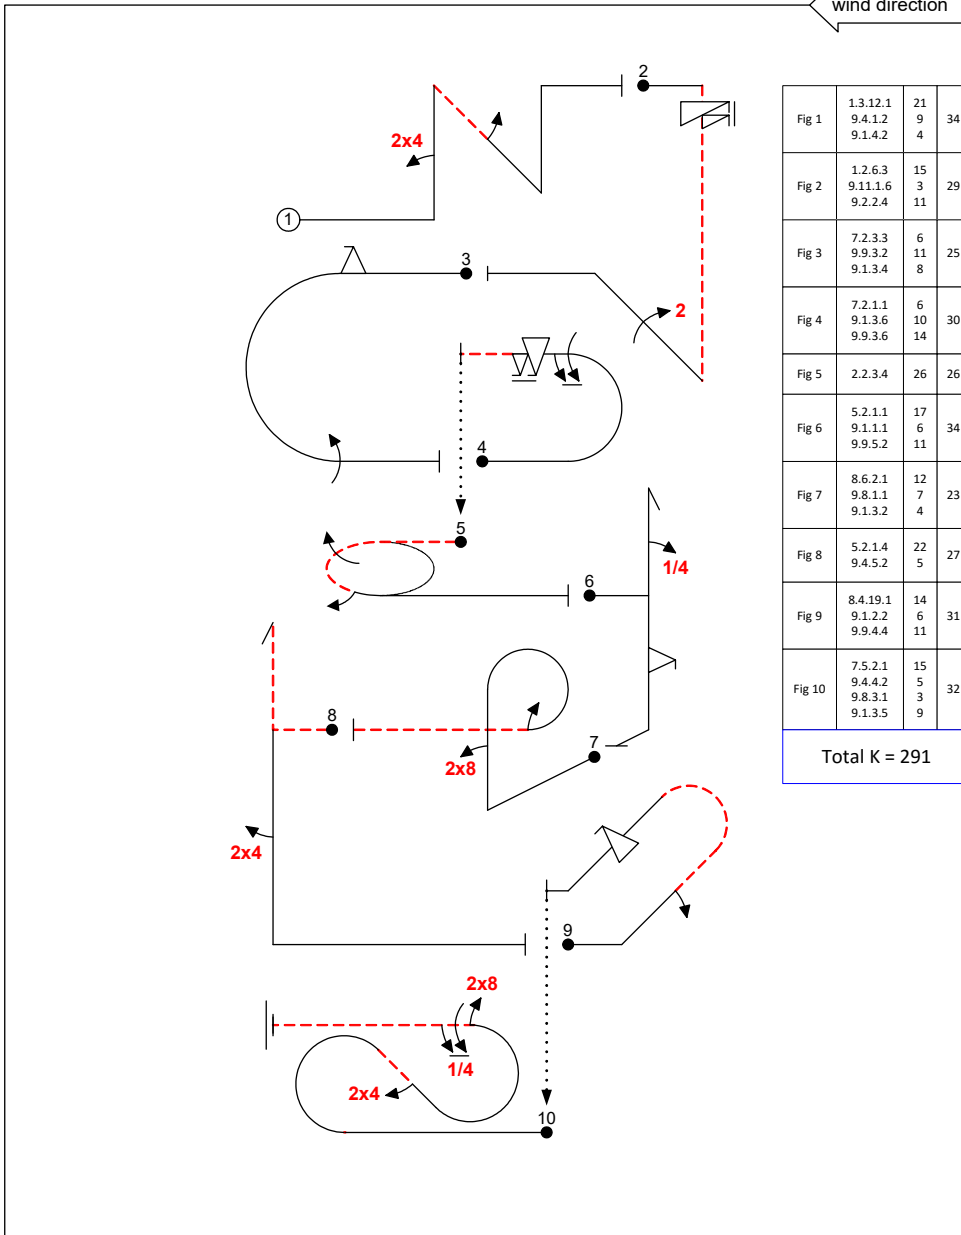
wind direction

2x4

1

2

2

3

4

5

1/4

6

8

7

2x8

2x4

9

2x8

1/4

2x4

10

| Fig 1 | 1.3.12.1<br>9.4.1.2<br>9.1.4.2 | 21<br>9<br>4 | 34 |
|---|---|---|---|
| Fig 2 | 1.2.6.3<br>9.11.1.6<br>9.2.2.4 | 15<br>3<br>11 | 29 |
| Fig 3 | 7.2.3.3<br>9.9.3.2<br>9.1.3.4 | 6<br>11<br>8 | 25 |
| Fig 4 | 7.2.1.1<br>9.1.3.6<br>9.9.3.6 | 6<br>10<br>14 | 30 |
| Fig 5 | 2.2.3.4 | 26 | 26 |
| Fig 6 | 5.2.1.1<br>9.1.1.1<br>9.9.5.2 | 17<br>6<br>11 | 34 |
| Fig 7 | 8.6.2.1<br>9.8.1.1<br>9.1.3.2 | 12<br>7<br>4 | 23 |
| Fig 8 | 5.2.1.4<br>9.4.5.2 | 22<br>5 | 27 |
| Fig 9 | 8.4.19.1<br>9.1.2.2<br>9.9.4.4 | 14<br>6<br>11 | 31 |
| Fig 10 | 7.5.2.1<br>9.4.4.2<br>9.8.3.1<br>9.1.3.5 | 15<br>5<br>3<br>9 | 32 |

Total K = 291